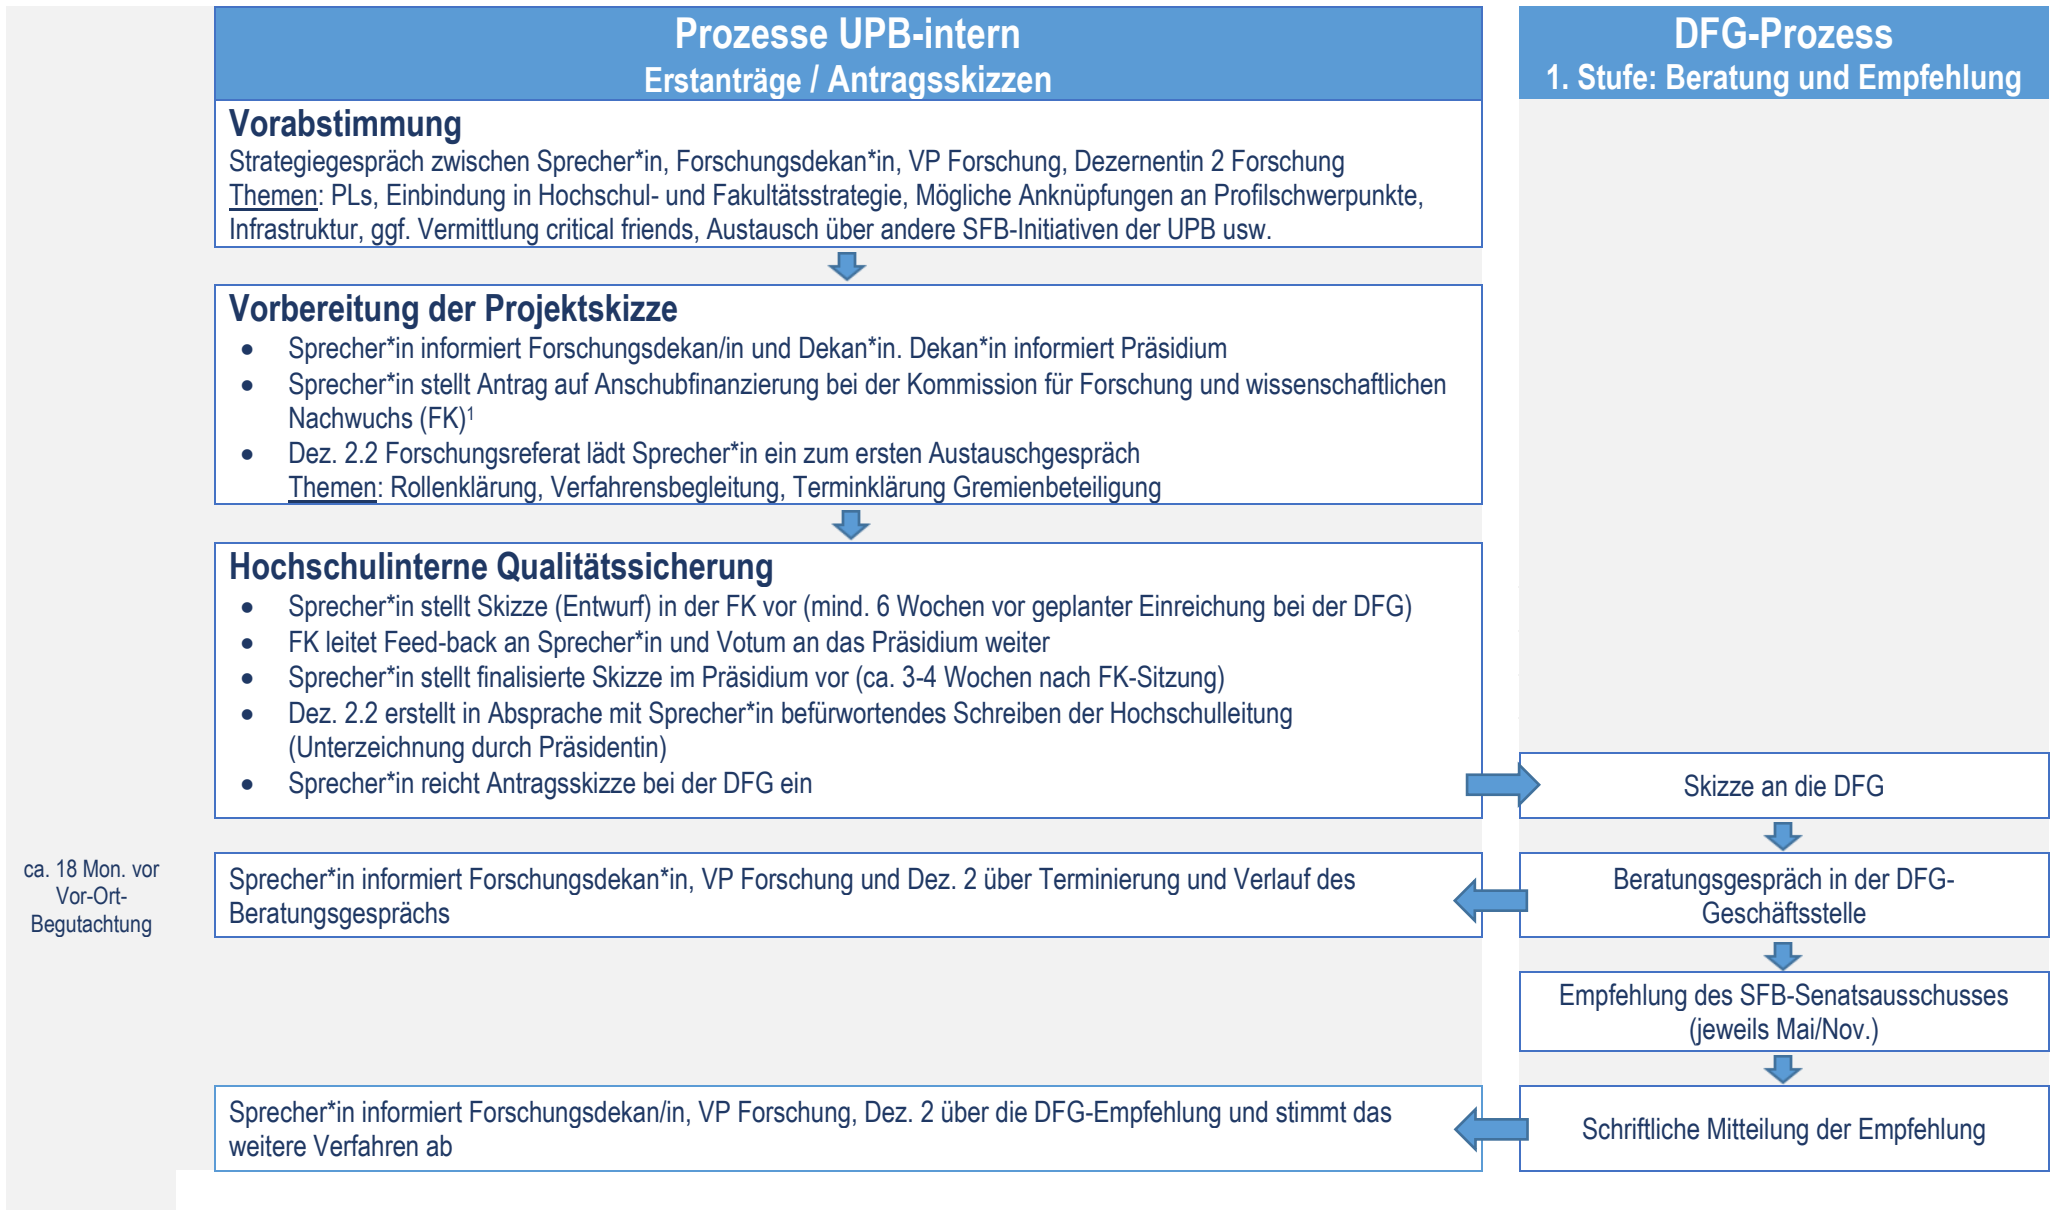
Prozesse UPB-intern
Erstanträge / Antragsskizzen

DFG-Prozess
1. Stufe: Beratung und Empfehlung

Vorabstimmung
Strategiegespräch zwischen Sprecher*in, Forschungsdekan*in, VP Forschung, Dezernentin 2 Forschung
Themen: PLs, Einbindung in Hochschul- und Fakultätsstrategie, Mögliche Anknüpfungen an Profilschwerpunkte, Infrastruktur, ggf. Vermittlung critical friends, Austausch über andere SFB-Initiativen der UPB usw.

Vorbereitung der Projektskizze
- Sprecher*in informiert Forschungsdekan/in und Dekan*in. Dekan*in informiert Präsidium
- Sprecher*in stellt Antrag auf Anschubfinanzierung bei der Kommission für Forschung und wissenschaftlichen Nachwuchs (FK)$^1$
- Dez. 2.2 Forschungsreferat lädt Sprecher*in ein zum ersten Austauschgespräch
Themen: Rollenklärung, Verfahrensbegleitung, Terminklärung Gremienbeteiligung

Hochschulinterne Qualitätssicherung
- Sprecher*in stellt Skizze (Entwurf) in der FK vor (mind. 6 Wochen vor geplanter Einreichung bei der DFG)
- FK leitet Feed-back an Sprecher*in und Votum an das Präsidium weiter
- Sprecher*in stellt finalisierte Skizze im Präsidium vor (ca. 3-4 Wochen nach FK-Sitzung)
- Dez. 2.2 erstellt in Absprache mit Sprecher*in befürwortendes Schreiben der Hochschulleitung (Unterzeichnung durch Präsidentin)
- Sprecher*in reicht Antragsskizze bei der DFG ein

Skizze an die DFG

ca. 18 Mon. vor Vor-Ort-Begutachtung

Sprecher*in informiert Forschungsdekan*in, VP Forschung und Dez. 2 über Terminierung und Verlauf des Beratungsgesprächs

Beratungsgespräch in der DFG-Geschäftsstelle

Empfehlung des SFB-Senatsausschusses (jeweils Mai/Nov.)

Sprecher*in informiert Forschungsdekan/in, VP Forschung, Dez. 2 über die DFG-Empfehlung und stimmt das weitere Verfahren ab

Schriftliche Mitteilung der Empfehlung